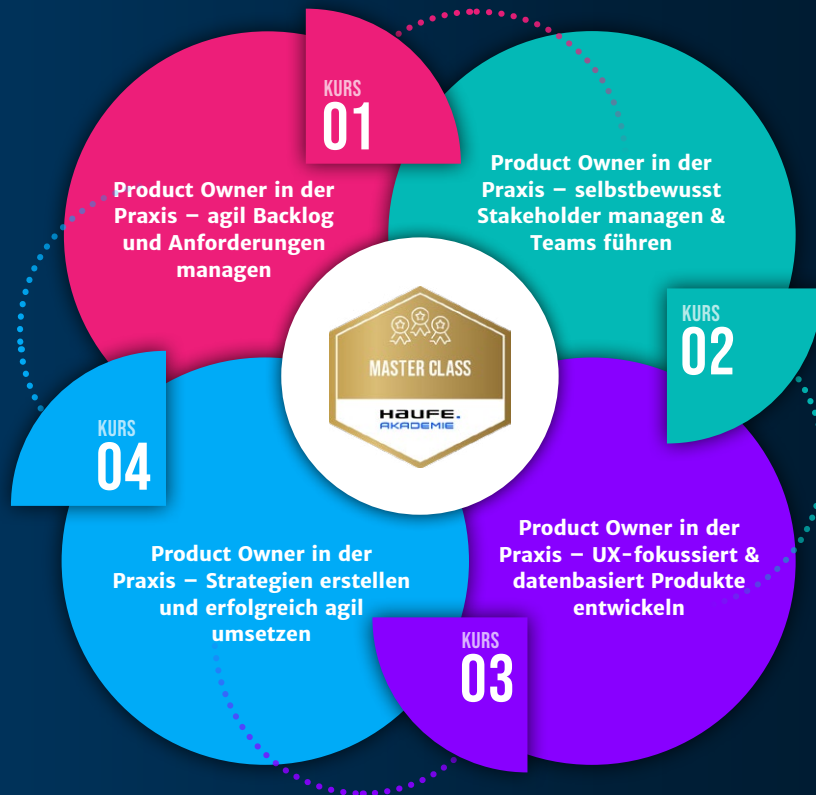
KURS
01

Product Owner in der Praxis – agil Backlog und Anforderungen managen

Product Owner in der Praxis – selbstbewusst Stakeholder managen & Teams führen

KURS
02

MASTER CLASS

HAUFE.
AKADEMIE

KURS
04

Product Owner in der Praxis – Strategien erstellen und erfolgreich agil umsetzen

Product Owner in der Praxis – UX-fokussiert & datenbasiert Produkte entwickeln

KURS
03